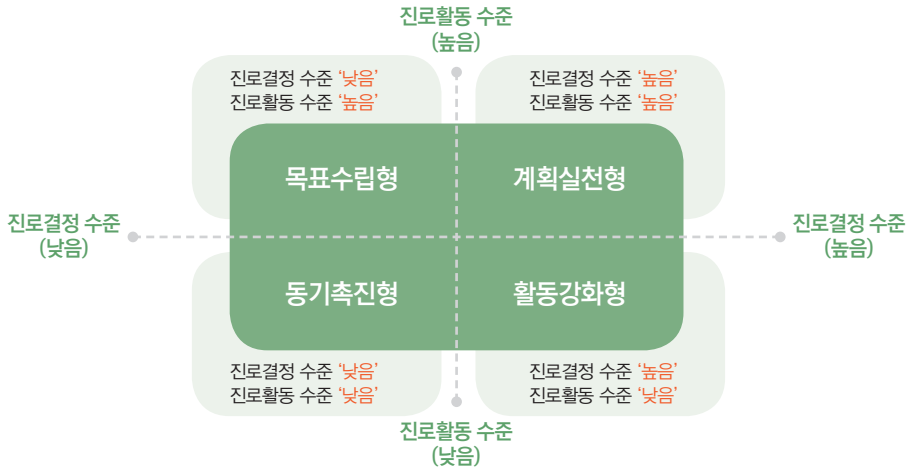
진로활동 수준
(높음)

진로결정 수준 '낮음'
진로활동 수준 '높음'

진로결정 수준 '높음'
진로활동 수준 '높음'

목표수립형

계획실천형

진로결정 수준
(낮음)

진로결정 수준
(높음)

동기촉진형

활동강화형

진로결정 수준 '낮음'
진로활동 수준 '낮음'

진로결정 수준 '높음'
진로활동 수준 '낮음'

진로활동 수준
(낮음)